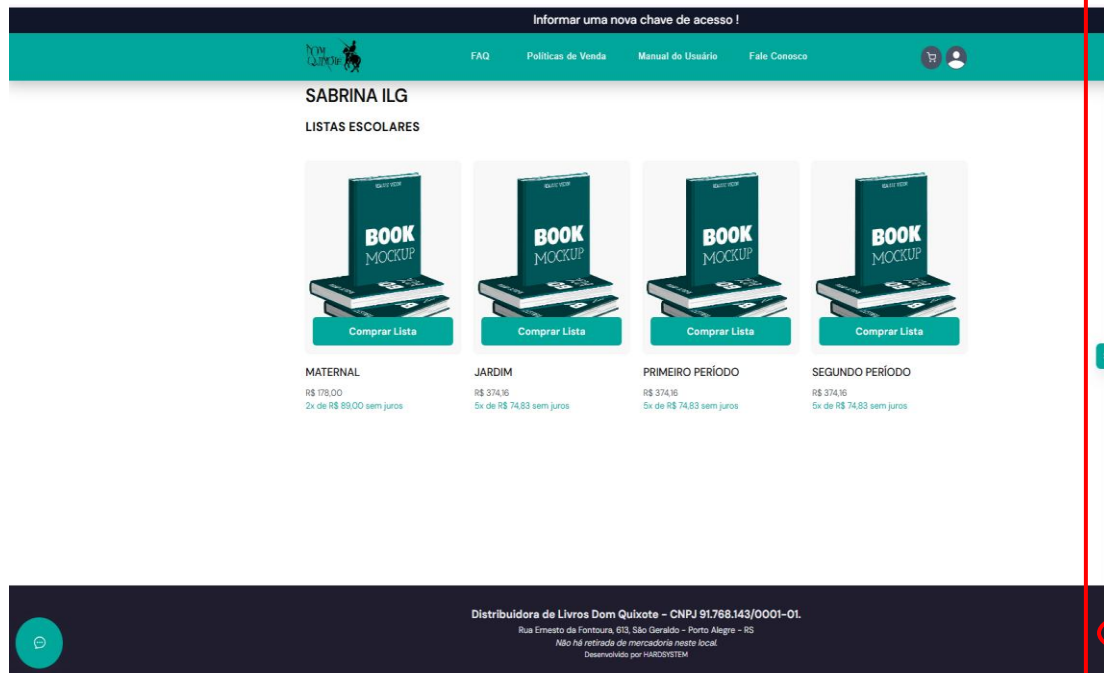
Informar uma nova chave de acesso !

Dom Quixote

FAQ Políticas de Venda Manual do Usuário Fale Conosco

SABRINA ILG

LISTAS ESCOLARES

BOOK MOCKUP

Comprar Lista

MATERNAL
R$ 178,00
2x de R$ 89,00 sem juros

BOOK MOCKUP

Comprar Lista

JARDIM
R$ 374,16
5x de R$ 74,83 sem juros

BOOK MOCKUP

Comprar Lista

PRIMEIRO PERÍODO
R$ 374,16
5x de R$ 74,83 sem juros

BOOK MOCKUP

Comprar Lista

SEGUNDO PERÍODO
R$ 374,16
5x de R$ 74,83 sem juros

Distribuidora de Livros Dom Quixote - CNPJ 91.768.143/0001-01.
Rua Ernesto da Fontoura, 613, São Geraldo - Porto Alegre - RS
Não há retirada de mercadoria neste local.
Desenvolvido por HARDSYSTEM